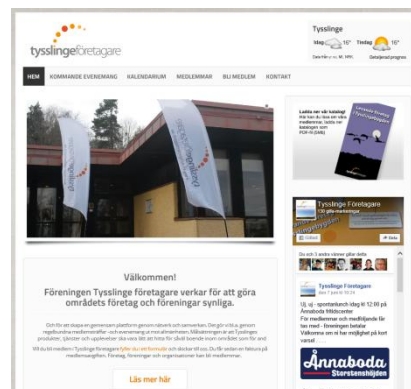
tysslingeföretagare

Tysslinge
Idag 16° Tisdag 16°

HEM KOMMANDE EVENEMANG KALENDARIUM MEDLEMMAR BLI MEDLEM KONTAKT

Välkommen!

Föreningen Tysslinge företagare verkar för att göra områdets företag och föreningar synliga.

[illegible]

Läs mer här

Ladda ner vår katalog!

Tysslinge Företagare

Uj, uj - spontanlunch idag kl 12.00 på Ånnaboda Mötescenter

Ånnaboda
Storstenshöjden